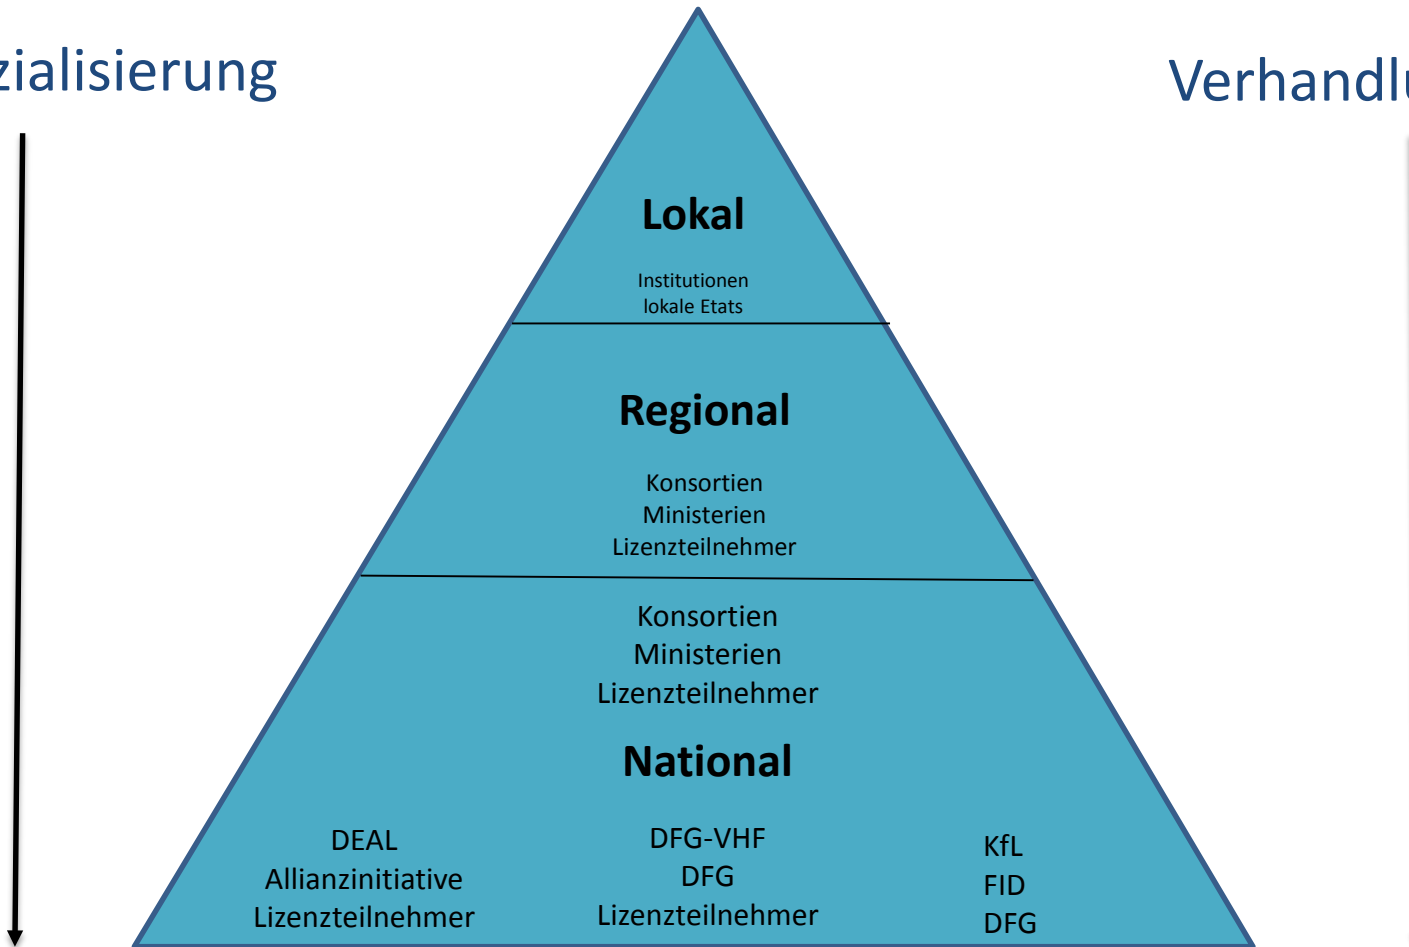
zialisierung

Verhandl

Lokal

Institutionen
lokale Etats

Regional

Konsortien
Ministerien
Lizenzteilnehmer

Konsortien
Ministerien
Lizenzteilnehmer

National

DEAL
Allianzinitiative
Lizenzteilnehmer

DFG-VHF
DFG
Lizenzteilnehmer

KfL
FID
DFG